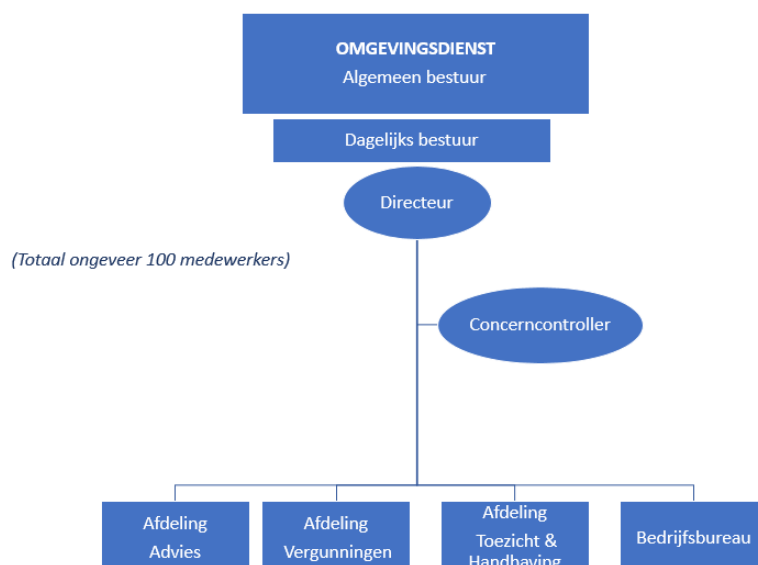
OMGEVINGSDIENST
Algemeen bestuur

Dagelijks bestuur

Directeur

(Totaal ongeveer 100 medewerkers)

Concerncontroller

Afdeling Advies

Afdeling Vergunningen

Afdeling Toezicht & Handhaving

Bedrijfsbureau